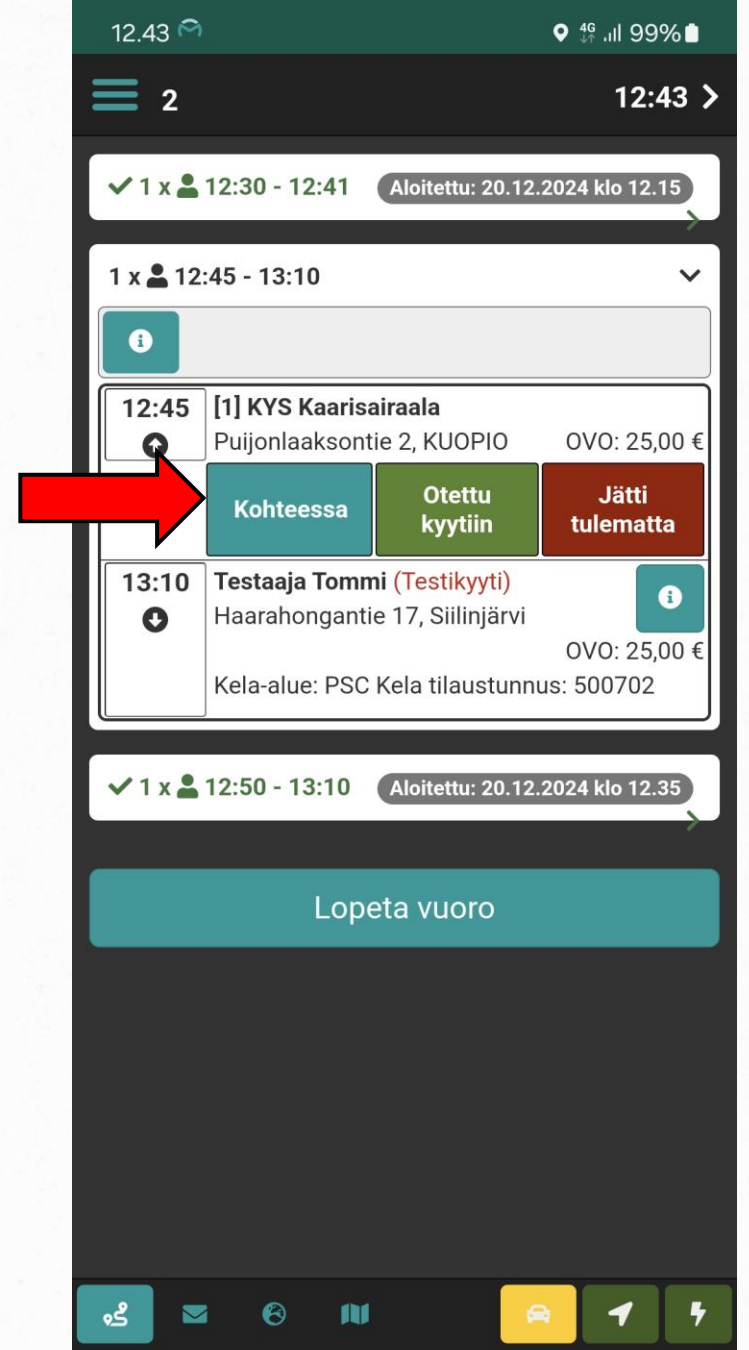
12.43 4G 99%

2 12:43

1 x 12:30 - 12:41 Aloitettu: 20.12.2024 klo 12.15

1 x 12:45 - 13:10

12:45 [1] KYS Kaarisairaala
Puijonlaaksontie 2, KUOPIO OVO: 25,00 €

Kohteessa
Otettu kyytiin
Jätti tulematta

13:10 Testaaja Tommi (Testikyyti)
Haarahongantie 17, Siilinjärvi
OVO: 25,00 €
Kela-alue: PSC Kela tilaustunnus: 500702

1 x 12:50 - 13:10 Aloitettu: 20.12.2024 klo 12.35

Lopeta vuoro